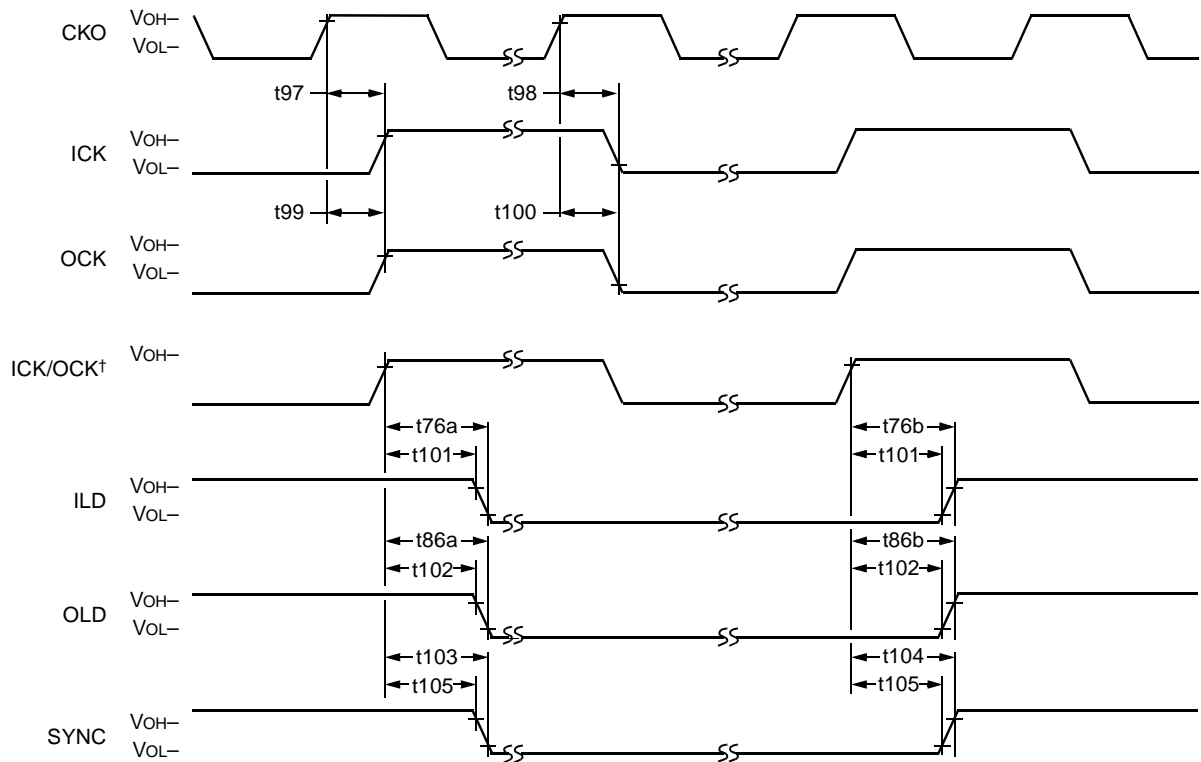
CKO $V_{OH}$–
$V_{OL}$–

t97
t98

ICK $V_{OH}$–
$V_{OL}$–

t99
t100

OCK $V_{OH}$–
$V_{OL}$–

ICK/OCK† $V_{OH}$–

t76a
t101
t76b
t101

ILD $V_{OH}$–
$V_{OL}$–

t86a
t102
t86b
t102

OLD $V_{OH}$–
$V_{OL}$–

t103
t105
t104
t105

SYNC $V_{OH}$–
$V_{OL}$–